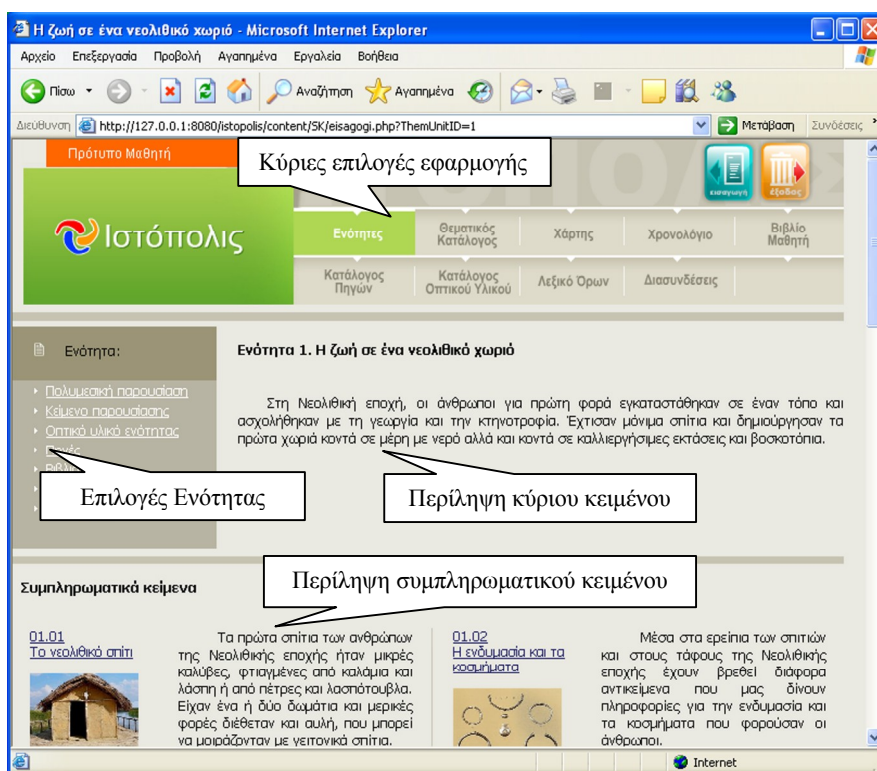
Η ζωή σε ένα νεολιθικό χωριό - Microsoft Internet Explorer

Αρχείο Επεξεργασία Προβολή Αγαπημένα Εργαλεία Βοήθεια

Πίσω Αναζήτηση Αγαπημένα

Διεύθυνση http://127.0.0.1:8080/istopolis/content/5K/eisagogi.php?ThemUnitID=1 Μετάβαση Συνδέσεις

Πρότυπο Μαθητή

Κύριες επιλογές εφαρμογής

εισαγωγή έξοδος

Ιστόπολις

Ενότητες | Θεματικός Κατάλογος | Χάρτης | Χρονολόγιο | Βιβλίο Μαθητή

Κατάλογος Πηγών | Κατάλογος Οπτικού Υλικού | Λεξικό Όρων | Διασυνδέσεις

Ενότητα:

Πολυμεσική παρουσίαση
Κείμενο παρουσίασης
Οπτικό υλικό ενότητας
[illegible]
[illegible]

Επιλογές Ενότητας

Ενότητα 1. Η ζωή σε ένα νεολιθικό χωριό

Στη Νεολιθική εποχή, οι άνθρωποι για πρώτη φορά εγκαταστάθηκαν σε έναν τόπο και ασχολήθηκαν με τη γεωργία και την κτηνοτροφία. Έχτισαν μόνιμα σπίτια και δημιούργησαν τα πρώτα χωριά κοντά σε μέρη με νερό αλλά και κοντά σε καλλιεργήσιμες εκτάσεις και βοσκοτόπια.

Περίληψη κύριου κειμένου

Συμπληρωματικά κείμενα

Περίληψη συμπληρωματικού κειμένου

01.01
Το νεολιθικό σπίτι

Τα πρώτα σπίτια των ανθρώπων της Νεολιθικής εποχής ήταν μικρές καλύβες, φτιαγμένες από καλάμια και λάσπη ή από πέτρες και λασπότουβλα. Είχαν ένα ή δύο δωμάτια και μερικές φορές διέθεταν και αυλή, που μπορεί να μοιράζονταν με γειτονικά σπίτια.

01.02
Η ενδυμασία και τα κοσμήματα

Μέσα στα ερείπια των σπιτιών και στους τάφους της Νεολιθικής εποχής έχουν βρεθεί διάφορα αντικείμενα που μας δίνουν πληροφορίες για την ενδυμασία και τα κοσμήματα που φορούσαν οι άνθρωποι.

Internet